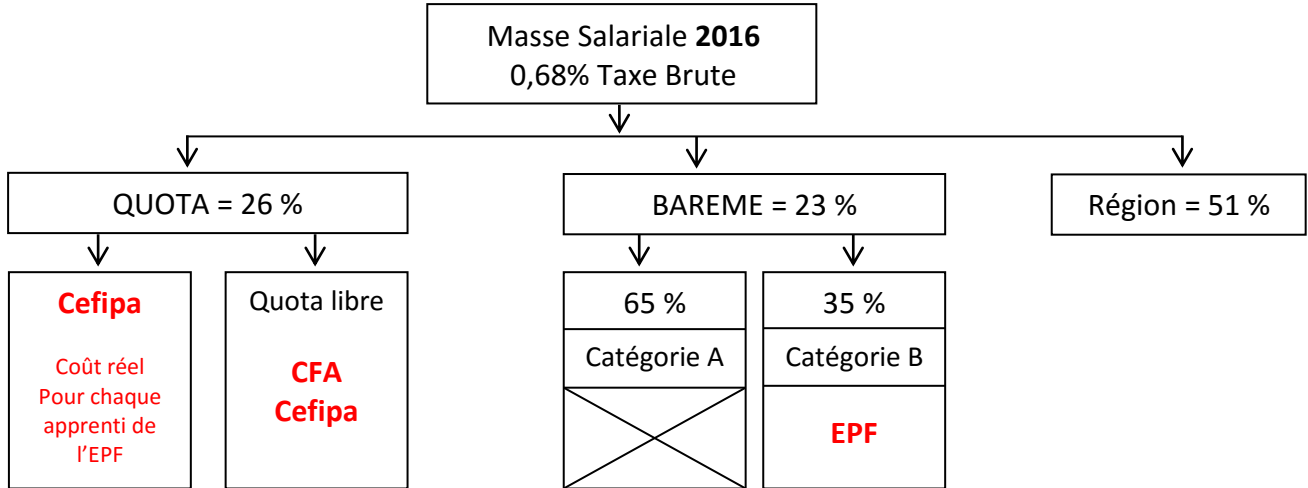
Masse Salariale **2016**
0,68% Taxe Brute

QUOTA = 26 %

BAREME = 23 %

Région = 51 %

**Cefipa**

Coût réel Pour chaque apprenti de l'EPF

Quota libre

**CFA**
**Cefipa**

65 %

Catégorie A

35 %

Catégorie B

**EPF**